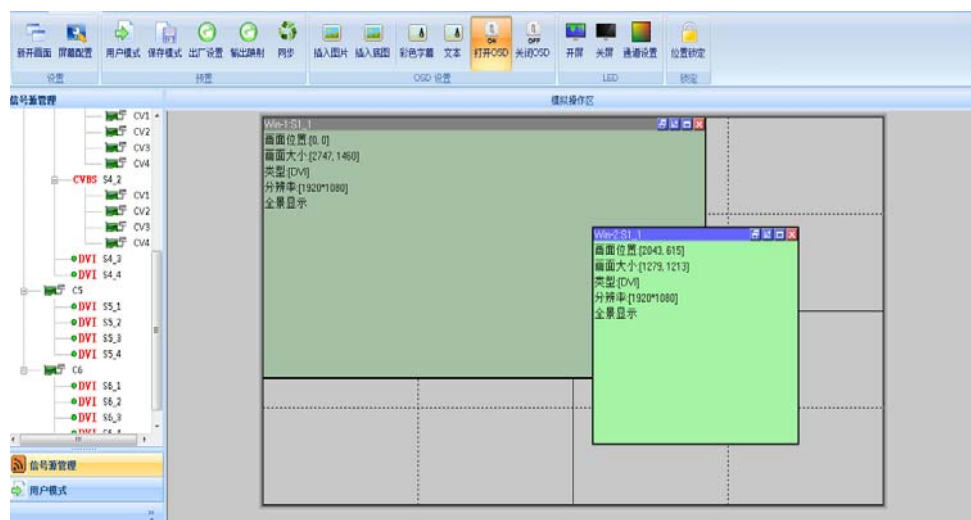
新开画面 屏幕配置 用户模式 保存模式 出厂设置 输出旋转 同步 插入图片 插入底图 彩色字幕 文本 打开OSD 关闭OSD 开屏 关屏 通道设置 位置锁定

设置 预置 OSD 设置 LED 锁定

信号源管理

模拟操作区

CV1
CV2
CV3
CV4
CVBS S4_2
CV1
CV2
CV3
CV4
DVI S4_3
DVI S4_4
C5
DVI S5_1
DVI S5_2
DVI S5_3
DVI S5_4
C6
DVI S6_1
DVI S6_2
DVI S6_3
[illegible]

信号源管理
用户模式

Win-1:S1_1
画面位置:[0, 0]
画面大小:[2747, 1460]
类型:[DVI]
分辨率:[1920*1080]
全景显示

Win-2:S1_1
画面位置:[2043, 615]
画面大小:[1279, 1213]
类型:[DVI]
分辨率:[1920*1080]
全景显示